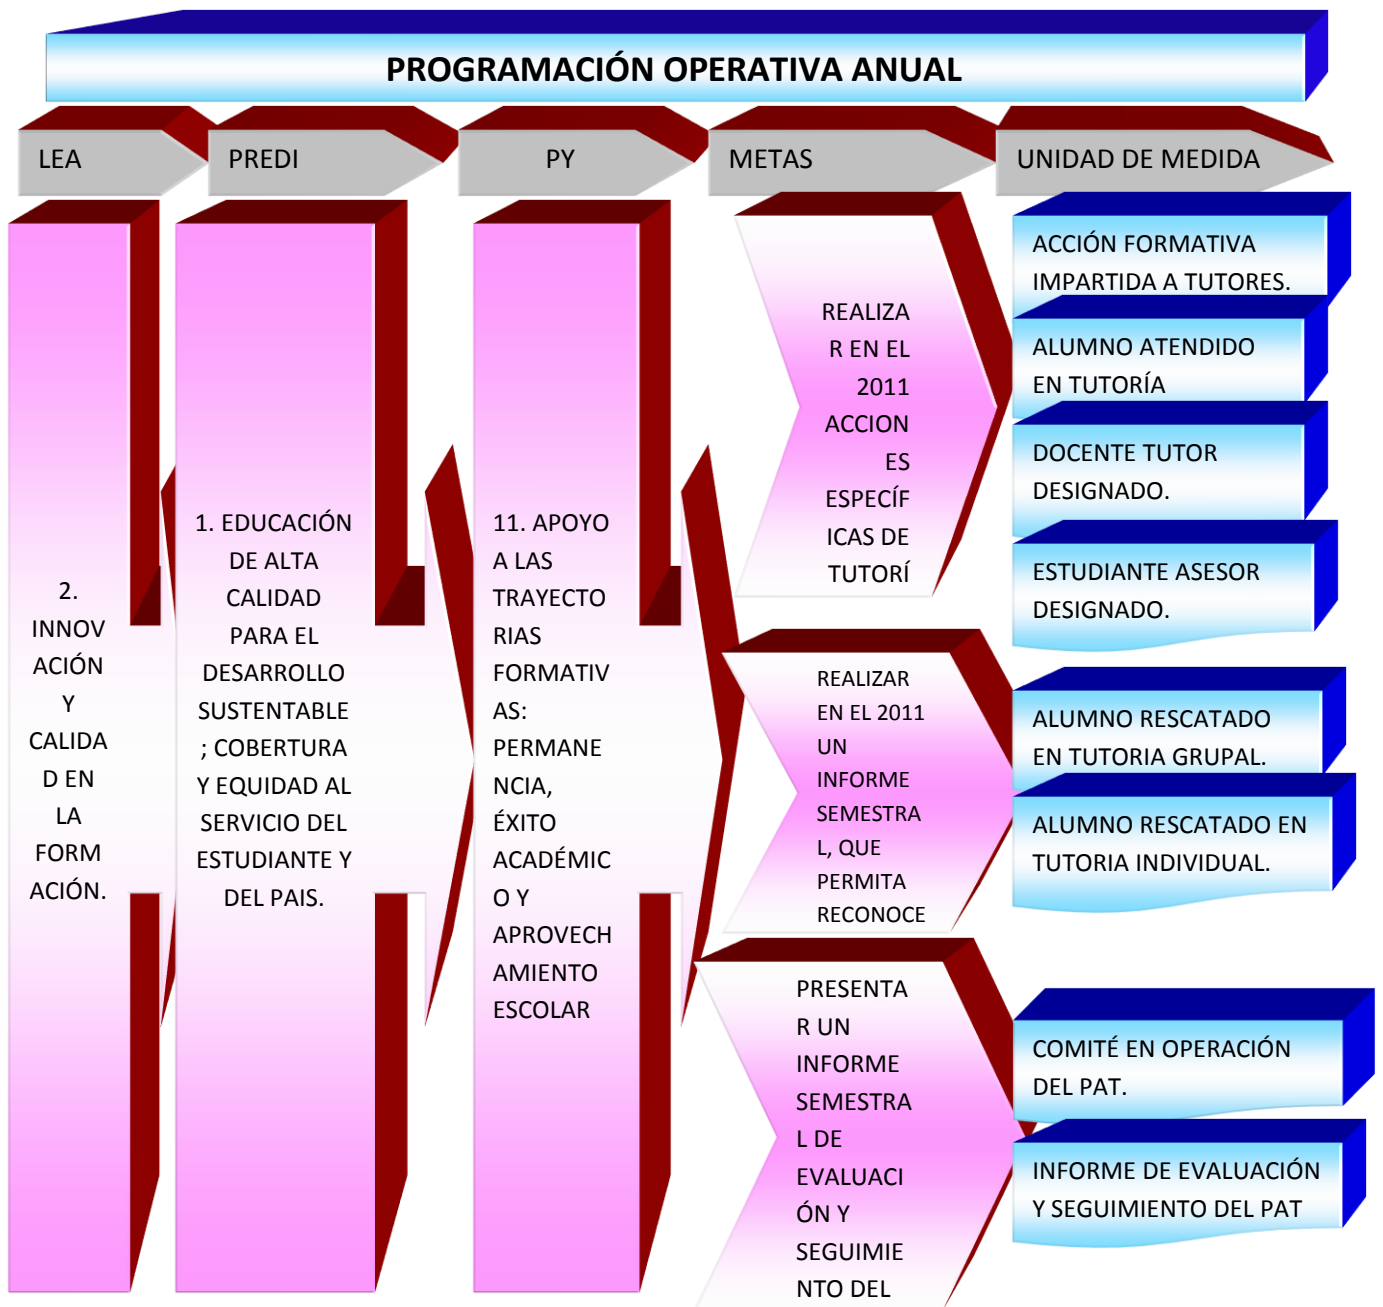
PROGRAMACIÓN OPERATIVA ANUAL

LEA

PREDI

PY

METAS

UNIDAD DE MEDIDA

2. INNOVACIÓN Y CALIDAD EN LA FORMACIÓN.

1. EDUCACIÓN DE ALTA CALIDAD PARA EL DESARROLLO SUSTENTABLE; COBERTURA Y EQUIDAD AL SERVICIO DEL ESTUDIANTE Y DEL PAIS.

11. APOYO A LAS TRAYECTORIAS FORMATIVAS: PERMANENCIA, ÉXITO ACADÉMICO Y APROVECHAMIENTO ESCOLAR

REALIZAR EN EL 2011 ACCIONES ESPECÍFICAS DE TUTORÍ

ACCIÓN FORMATIVA IMPARTIDA A TUTORES.

ALUMNO ATENDIDO EN TUTORÍA

DOCENTE TUTOR DESIGNADO.

ESTUDIANTE ASESOR DESIGNADO.

REALIZAR EN EL 2011 UN INFORME SEMESTRAL, QUE PERMITA RECONOCE

ALUMNO RESCATADO EN TUTORIA GRUPAL.

ALUMNO RESCATADO EN TUTORIA INDIVIDUAL.

PRESENTAR UN INFORME SEMESTRAL DE EVALUACIÓN Y SEGUIMIENTO DEL

COMITÉ EN OPERACIÓN DEL PAT.

INFORME DE EVALUACIÓN Y SEGUIMIENTO DEL PAT